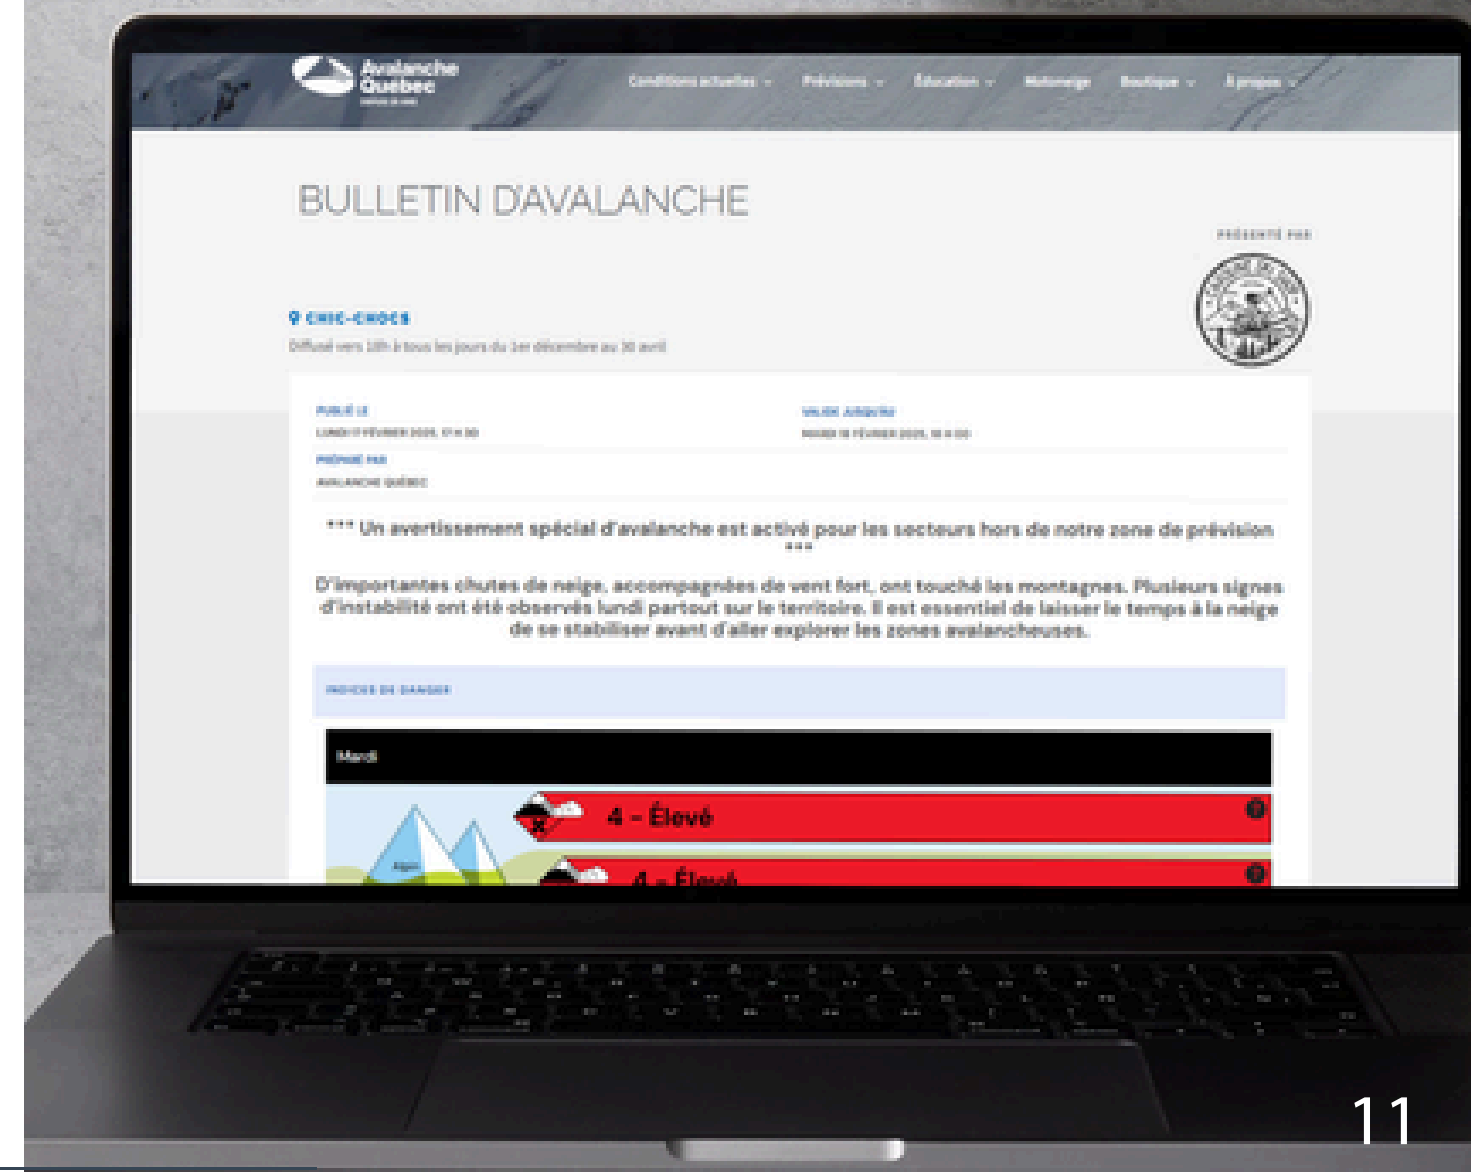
Avalanche Québec

Conditions actuelles Prévisions Éducation Météoneige Boutique À propos

BULLETIN D'AVALANCHE

PRÉSENTÉ PAR

CHIC-CHOCS

Diffusé vers 18h à tous les jours du 1er décembre au 30 avril

PUBLIÉ LE
LUNDI 17 FÉVRIER 2025, 17 H 00

VALIDE JUSQU'AU
MARDI 18 FÉVRIER 2025, 16 H 00

PRÉPARÉ PAR
AVALANCHE QUÉBEC

*** Un avertissement spécial d'avalanche est activé pour les secteurs hors de notre zone de prévision ***

D'importantes chutes de neige, accompagnées de vent fort, ont touché les montagnes. Plusieurs signes d'instabilité ont été observés lundi partout sur le territoire. Il est essentiel de laisser le temps à la neige de se stabiliser avant d'aller explorer les zones avalancheuses.

INDICES DE DANGER

Mardi

4 - Élevé

Alpin

4 - Élevé

11